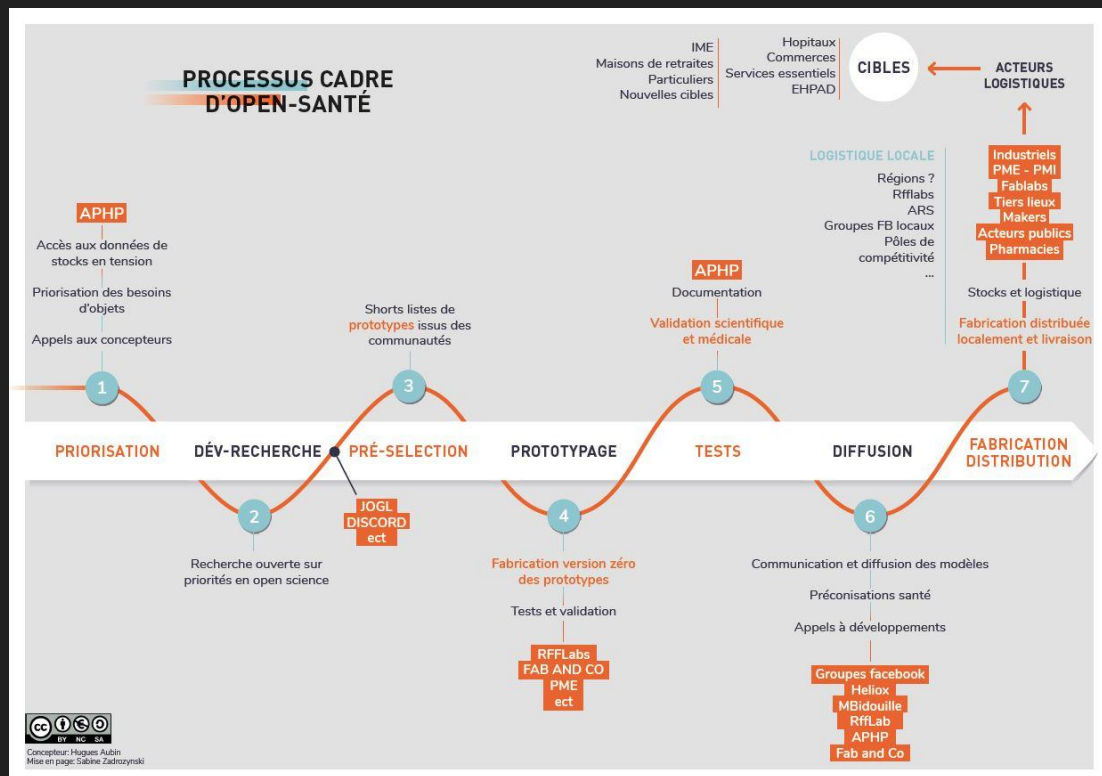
PROCESSUS CADRE D'OPEN-SANTÉ

IME
Maisons de retraites
Particuliers
Nouvelles cibles

Hopitaux
Commerces
Services essentiels
EHPAD

CIBLES

ACTEURS LOGISTIQUES

LOGISTIQUE LOCALE
Régions ?
Rfflabs
ARS
Groupes FB locaux
Pôles de compétitivité
...

Industriels
PME - PMI
Fablabs
Tiers lieux
Makers
Acteurs publics
Pharmacies

Stocks et logistique

Fabrication distribuée localement et livraison

APHP
Accès aux données de stocks en tension
Priorisation des besoins d'objets
Appels aux concepteurs

Shorts listes de prototypes issus des communautés

APHP
Documentation
Validation scientifique et médicale

1
2
3
4
5
6
7

PRIORISATION
DÉV-RECHERCHE
PRÉ-SELECTION
PROTOTYPAGE
TESTS
DIFFUSION
FABRICATION DISTRIBUTION

JOGL
DISCORD
ect

Recherche ouverte sur priorités en open science

Fabrication version zéro des prototypes
Tests et validation

RFFLabs
FAB AND CO
PME
ect

Communication et diffusion des modèles
Préconisations santé
Appels à développements

Groupes facebook
Heliox
MBidouille
RffLab
APHP
Fab and Co

cc BY NC SA
Concepteur: Hugues Aubin
Mise en page: Sabine Zadrozynski